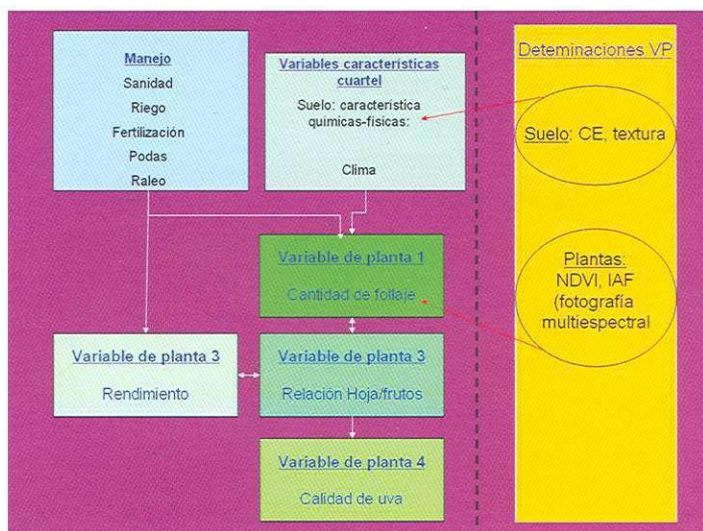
Manejo
Sanidad
Riego
Fertilización
Podas
Raleo

Variables características cuartel
Suelo: característica quimicas-fisicas:

Clima

Deteminaciones VP

Suelo: CE, textura

Plantas: NDVI, IAF (fotografía multiespectral

Variable de planta 1
Cantidad de follaje

Variable de planta 3
Rendimiento

Variable de planta 3
Relación Hoja/frutos

Variable de planta 4
Calidad de uva